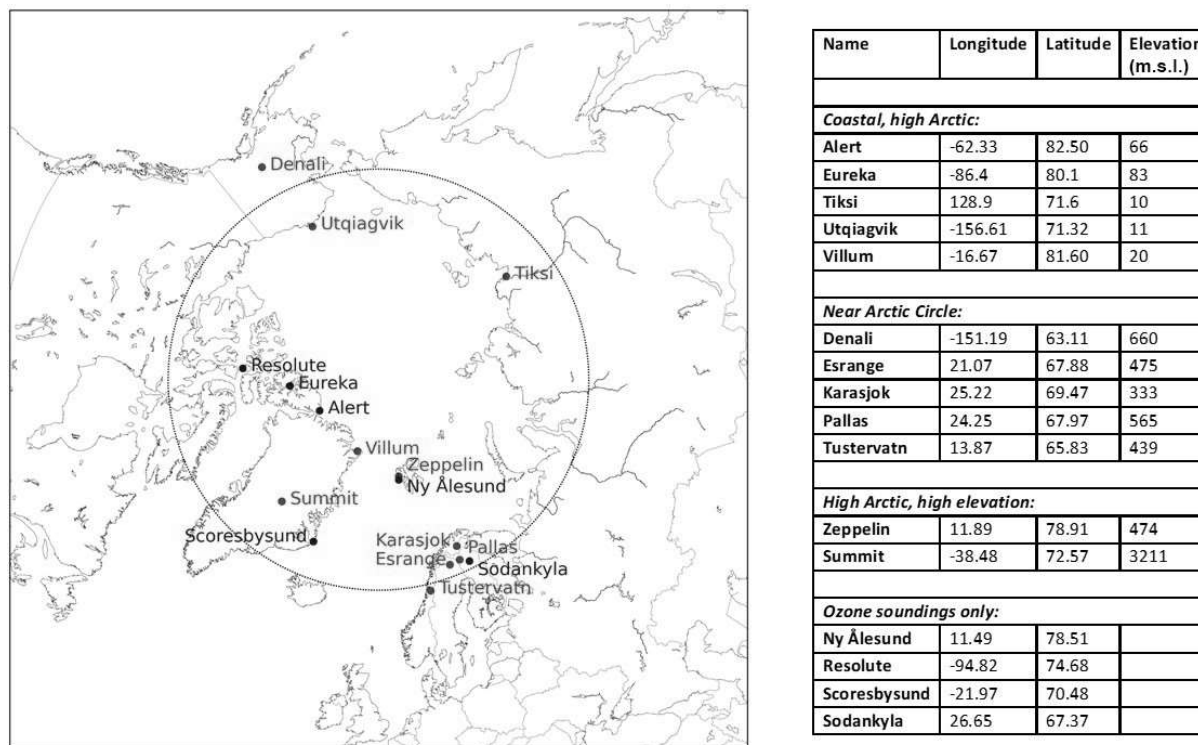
Denali
Utqiagvik
Tiksi
Resolute
Eureka
Alert
Villum
Zeppelin
Ny Ålesund
Summit
Scoresbysund
Karasjok
Pallas
Esrange
Sodankyla
Tustervatn

| Name | Longitude | Latitude | Elevation (m.s.l.) |
|---|---|---|---|
| | | | |
| *Coastal, high Arctic:* | | | |
| Alert | -62.33 | 82.50 | 66 |
| Eureka | -86.4 | 80.1 | 83 |
| Tiksi | 128.9 | 71.6 | 10 |
| Utqiagvik | -156.61 | 71.32 | 11 |
| Villum | -16.67 | 81.60 | 20 |
| | | | |
| *Near Arctic Circle:* | | | |
| Denali | -151.19 | 63.11 | 660 |
| Esrange | 21.07 | 67.88 | 475 |
| Karasjok | 25.22 | 69.47 | 333 |
| Pallas | 24.25 | 67.97 | 565 |
| Tustervatn | 13.87 | 65.83 | 439 |
| | | | |
| *High Arctic, high elevation:* | | | |
| Zeppelin | 11.89 | 78.91 | 474 |
| Summit | -38.48 | 72.57 | 3211 |
| | | | |
| *Ozone soundings only:* | | | |
| Ny Ålesund | 11.49 | 78.51 | |
| Resolute | -94.82 | 74.68 | |
| Scoresbysund | -21.97 | 70.48 | |
| Sodankyla | 26.65 | 67.37 | |